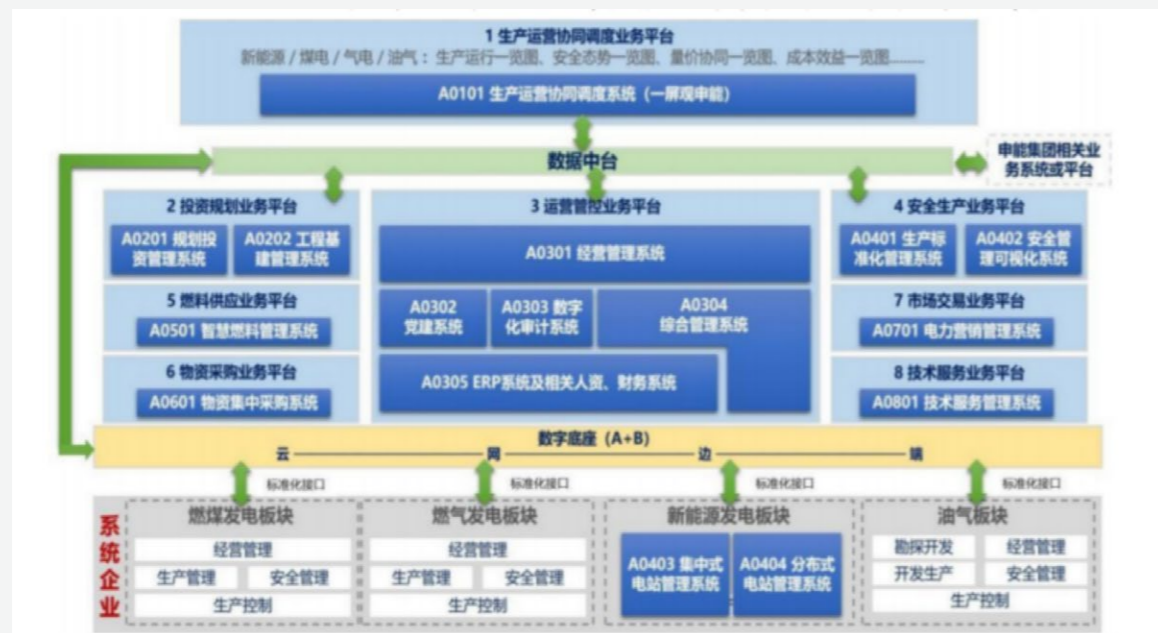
1 生产运营协同调度业务平台
新能源 / 煤电 / 气电 / 油气：生产运行一览图、安全态势一览图、量价协同一览图、成本效益一览图……

A0101 生产运营协同调度系统（一屏观申能）

数据中台

申能集团相关业务系统或平台

2 投资规划业务平台
A0201 规划投资管理系统
A0202 工程基建管理系统

5 燃料供应业务平台
A0501 智慧燃料管理系统

6 物资采购业务平台
A0601 物资集中采购系统

3 运营管控业务平台
A0301 经营管理系统
A0302 党建系统
A0303 数字化审计系统
A0304 综合管理系统
A0305 ERP系统及相关人资、财务系统

4 安全生产业务平台
A0401 生产标准化管理系统
A0402 安全管理可视化系统

7 市场交易业务平台
A0701 电力营销管理系统

8 技术服务业务平台
A0801 技术服务管理系统

数字底座（A+B）
云 网 边 端

标准化接口
标准化接口
标准化接口
标准化接口

系统企业

燃煤发电板块
经营管理
生产管理
安全管理
生产控制

燃气发电板块
经营管理
生产管理
安全管理
生产控制

新能源发电板块
A0403 集中式电站管理系统
A0404 分布式电站管理系统

油气板块
勘探开发
经营管理
开发生产
安全管理
生产控制